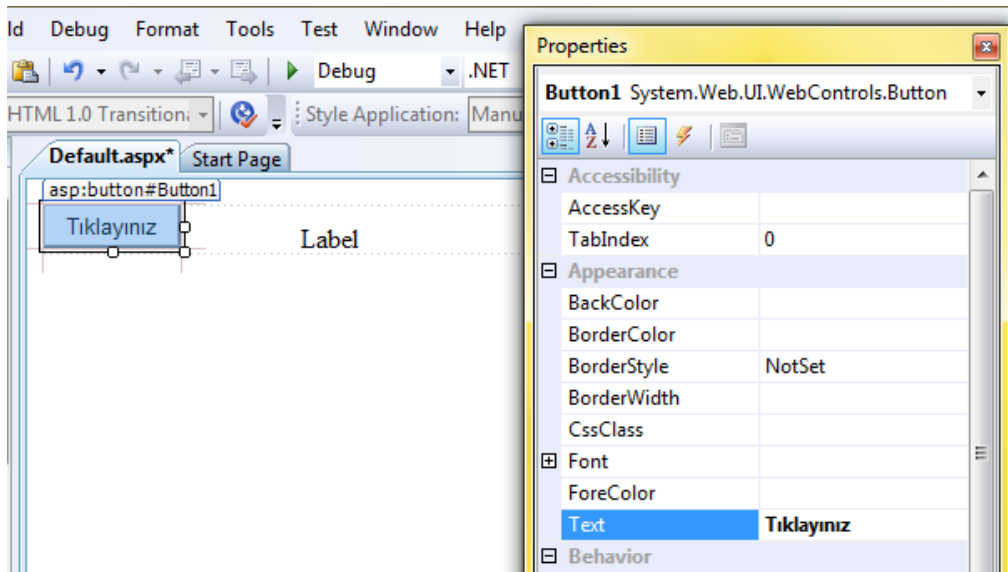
ld Debug Format Tools Test Window Help

Debug .NET

HTML 1.0 Transitiona Style Application: Manu

Default.aspx* Start Page

asp:button#Button1

Tıklayınız

Label

Properties

Button1 System.Web.UI.WebControls.Button

| | |
|---|---|
| ⊟ Accessibility | |
| AccessKey | |
| TabIndex | 0 |
| ⊟ Appearance | |
| BackColor | |
| BorderColor | |
| BorderStyle | NotSet |
| BorderWidth | |
| CssClass | |
| ⊞ Font | |
| ForeColor | |
| Text | Tıklayınız |
| ⊟ Behavior | |